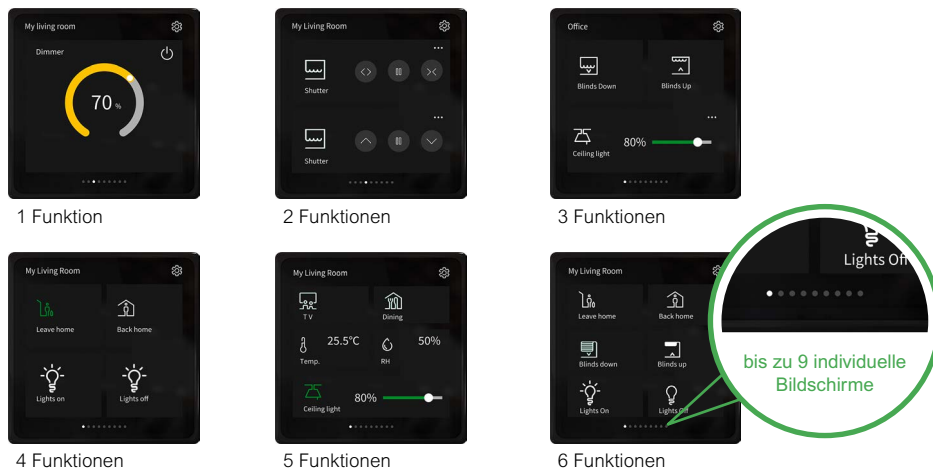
My living room
Dimmer
70 %

1 Funktion

My Living Room
Shutter
Shutter

2 Funktionen

Office
Blinds Down
Blinds Up
Ceiling light
80%

3 Funktionen

My Living Room
Leave home
Back home
Lights on
Lights off

4 Funktionen

My Living Room
T V
Dining
25.5°C
50%
Temp.
RH
Ceiling light
80%

5 Funktionen

My Living Room
Leave home
Back home
Blinds down
Blinds up
Lights On
Lights Off

6 Funktionen

Lights Off

bis zu 9 individuelle Bildschirme